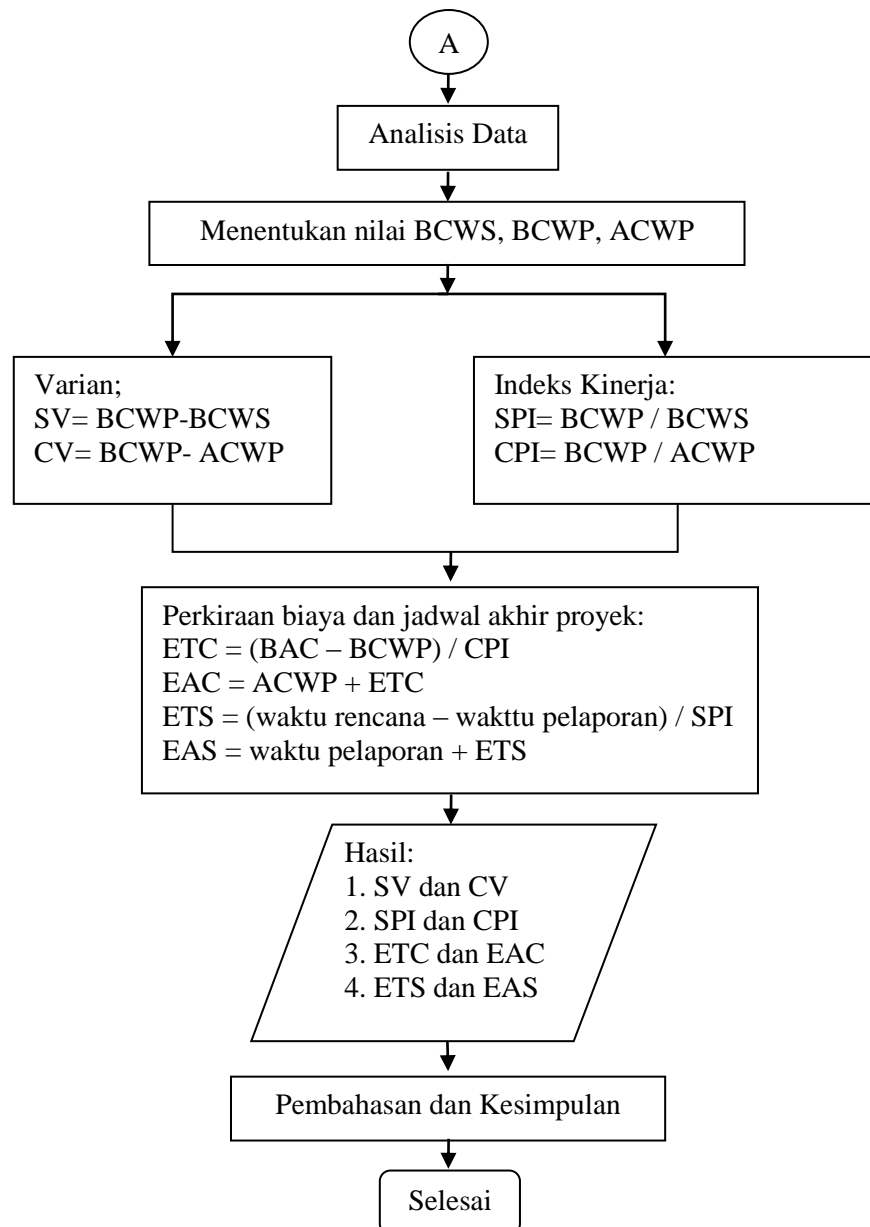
A

Analisis Data

Menentukan nilai BCWS, BCWP, ACWP

Varian;
SV= BCWP-BCWS
CV= BCWP- ACWP

Indeks Kinerja:
SPI= BCWP / BCWS
CPI= BCWP / ACWP

Perkiraan biaya dan jadwal akhir proyek:
ETC = (BAC – BCWP) / CPI
EAC = ACWP + ETC
ETS = (waktu rencana – wakttu pelaporan) / SPI
EAS = waktu pelaporan + ETS

Hasil:
1. SV dan CV
2. SPI dan CPI
3. ETC dan EAC
4. ETS dan EAS

Pembahasan dan Kesimpulan

Selesai